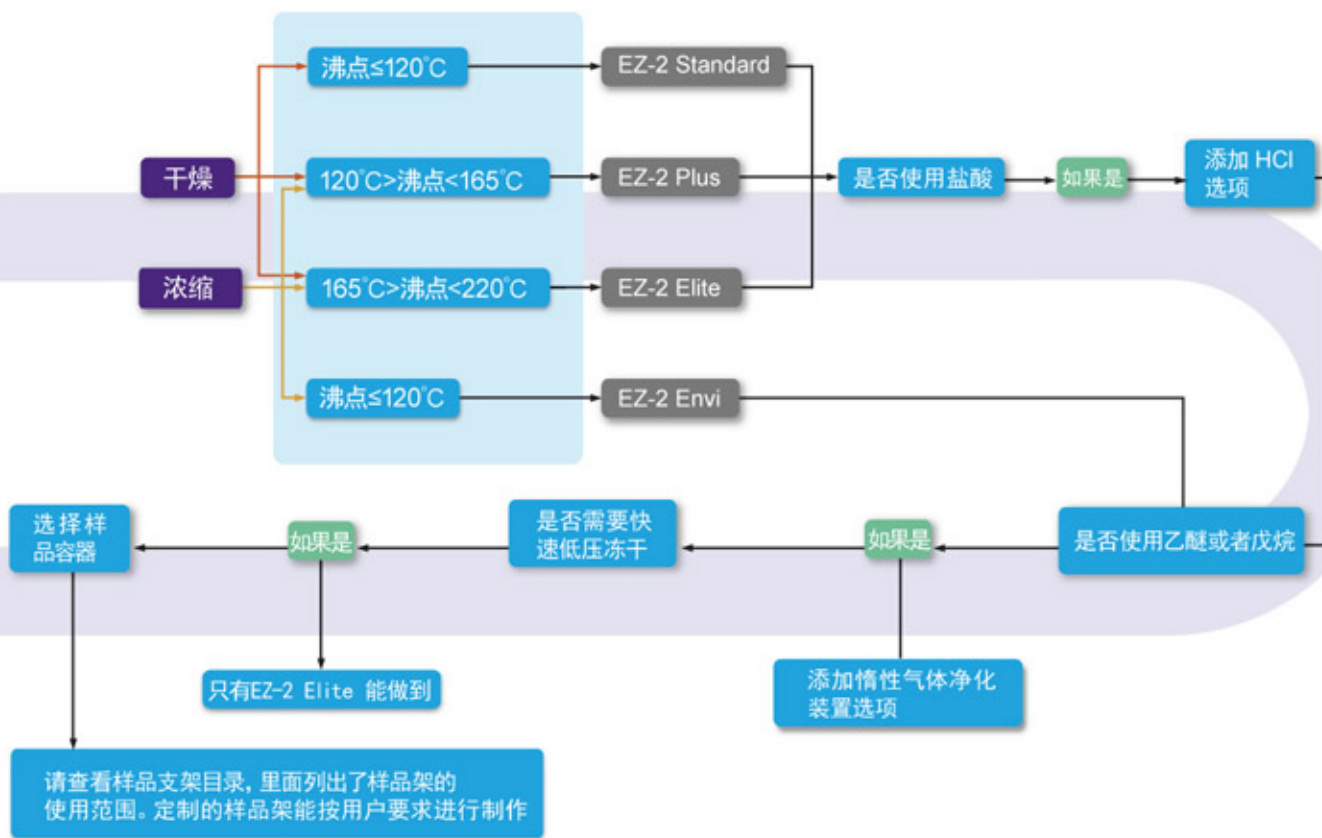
干燥

浓缩

沸点≤120°C

120°C>沸点<165°C

165°C>沸点<220°C

沸点≤120°C

EZ-2 Standard

EZ-2 Plus

EZ-2 Elite

EZ-2 Envi

是否使用盐酸

如果是

添加 HCI 选项

是否使用乙醚或者戊烷

如果是

添加惰性气体净化装置选项

是否需要快速低压冻干

如果是

只有EZ-2 Elite 能做到

选择样品容器

请查看样品支架目录，里面列出了样品架的使用范围。定制的样品架能按用户要求进行制作